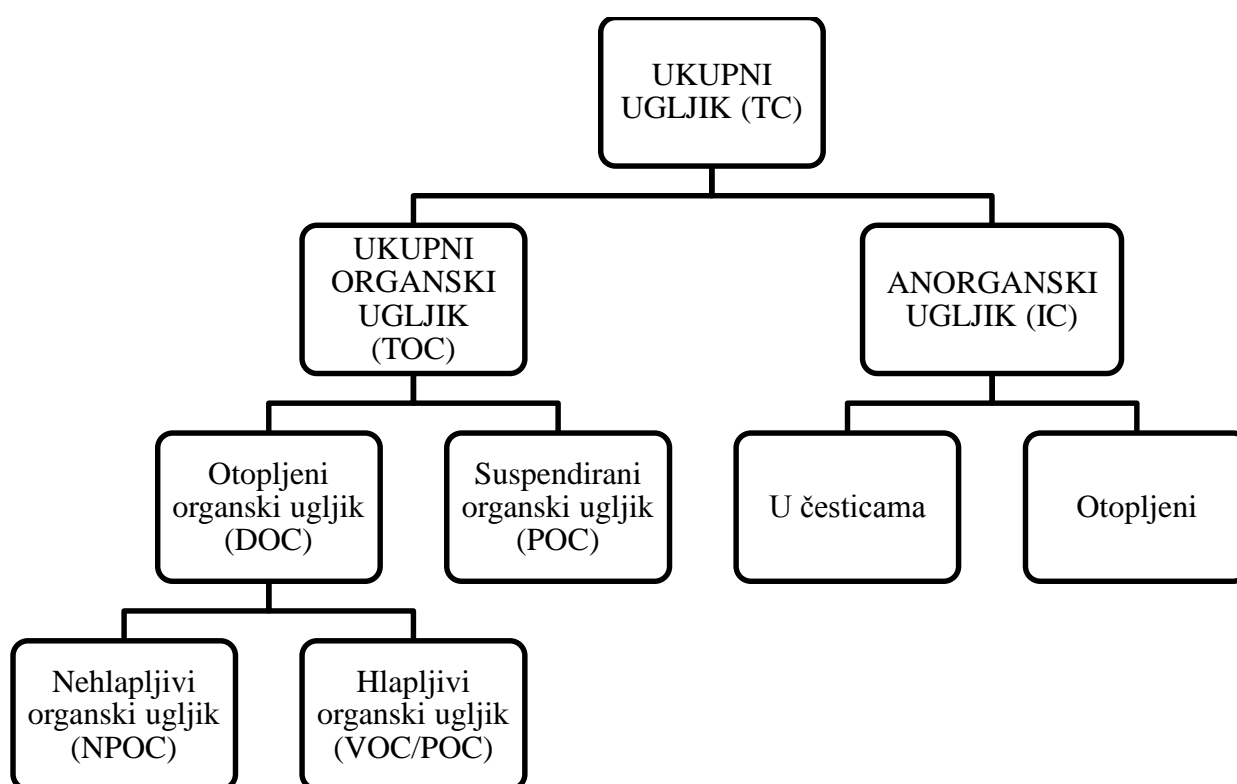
UKUPNI UGLJIK (TC)

UKUPNI ORGANSKI UGLJIK (TOC)

ANORGANSKI UGLJIK (IC)

Otopljeni organski ugljik (DOC)

Suspendirani organski ugljik (POC)

U česticama

Otopljeni

Nehlapljivi organski ugljik (NPOC)

Hlapljivi organski ugljik (VOC/POC)